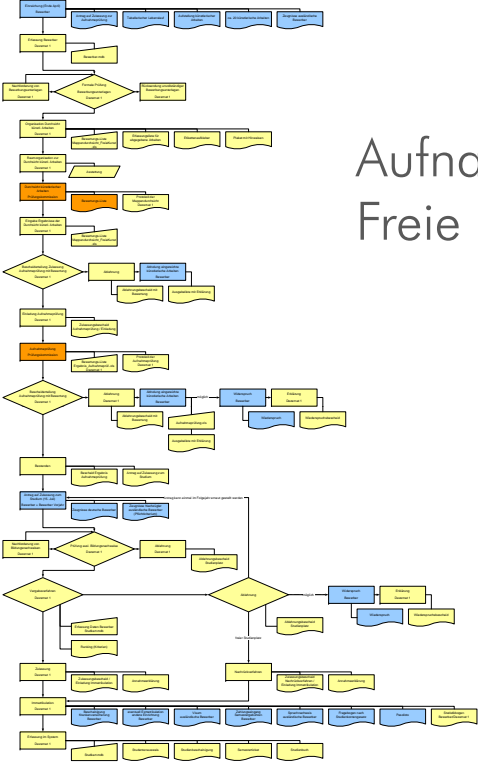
Aufno
Freie

Einreichung (Einbringung)
Bewerber

Antrag auf Zulassung zur Aufnahmeprüfung
Tabellarischer Lebenslauf
Aufstellung künstlerischer Arbeiten
ca. 20 künstlerische Arbeiten
Zeugnisse ausländischer Bewerber

Erfassung Bewerber
Gremium 1

Bewerber-Info

Nachforderung von Bewerbungsunterlagen
Gremium 1

Formale Prüfung Bewerbungsunterlagen
Gremium 1

Rücksendung unvollständiger Bewerbungsunterlagen
Gremium 1

Vorgelassene Durchsicht künstl. Arbeiten
Gremium 1

Bewertungsbogen Mappendurchsicht, Fachbereich

Bewertungsbogen für eingereichte Arbeiten
Mitarbeiterauflistung
Protokoll Vorauswahl

Bewertungslisten der Durchsicht künstl. Arbeiten
Gremium 1

Auswertung

Durchsicht künstlerischer Arbeiten
Prüfungskommission

Bewertungsliste
Protokoll der Mappendurchsicht
Gremium 1

Eingabe Ergebnisse der Durchsicht künstl. Arbeiten
Gremium 1

Bewertungsbogen Mappendurchsicht, Fachbereich

Bescheiderteilung Zulassung Aufnahmeprüfung mit Auswertung
Gremium 1

Ablehnung

Ablehnung eingereichter künstlerische Arbeiten
Bewerber

Ablehnungsbescheid mit Auswertung
Ausgabeliste mit Einladung

Einladung Aufnahmeprüfung
Gremium 1

Zulassungsbescheid Aufnahmeprüfung / Einladung

Aufnahmeprüfung
Prüfungskommission

Bewertungsliste Ergebnis „Aufnahmeprüfung“
Gremium 1

Protokoll der Aufnahmeprüfung
Gremium 1

Bescheiderteilung Aufnahmeprüfung mit Auswertung
Gremium 1

Ablehnung
Gremium 1

Ablehnung eingereichter künstlerische Arbeiten
Bewerber

Widerspruch
Bewerber

Erledigung
Gremium 1

Ablehnungsbescheid mit Auswertung
Aufnahmeprüfung ein
Ausgabeliste mit Einladung

Widerspruch
Wiederspruchsbescheid

Bewerber

Bescheid Ergebnis Aufnahmeprüfung
Antrag auf Zulassung zum Studium

Antrag auf Zulassung zum Studium inkl. vorb.
Bewerber + Bewerber Verwalt

Zeugnisse deutsche Bewerber
Zeugnisse Nachweise ausländische Bewerber (Pflichtnachweis)

Nachforderung von Bildungsnachweisen
Gremium 1

Prüfung von Bildungsnachweisen
Gremium 1

Ablehnung
Gremium 1

Ablehnungsbescheid Studiengang

Vergabezulassen
Gremium 1

Ablehnung

Widerspruch
Bewerber

Erledigung
Gremium 1

Widerspruch
Widerspruchsbescheid

Ablehnungsbescheid Studiengang

Erfassung Daten Bewerber Studiumende
Ranking (Kriterien)

Zulassung
Gremium 1

Zulassungsbescheid / Einladung Immatrikulation
Annahmeerklärung

Nachrücklisten

Zulassungsbescheid Nachrückverfahren / Einladung Immatrikulation
Annahmeerklärung

Immatrikulation
Gremium 1

Beantragung Studierendenausweis Bewerber
Lebenslauf Studierendende
Visum ausländische Bewerber
Krankenversicherung
Sprachnachweis ausländische Bewerber
Fragebogen nach Studienvorbereitungen
Passbild
Zulassungsbescheid

Erfassung im System
Gremium 1

Studienausweis
Studienbescheinigung
Semesterticket
Studienbuch